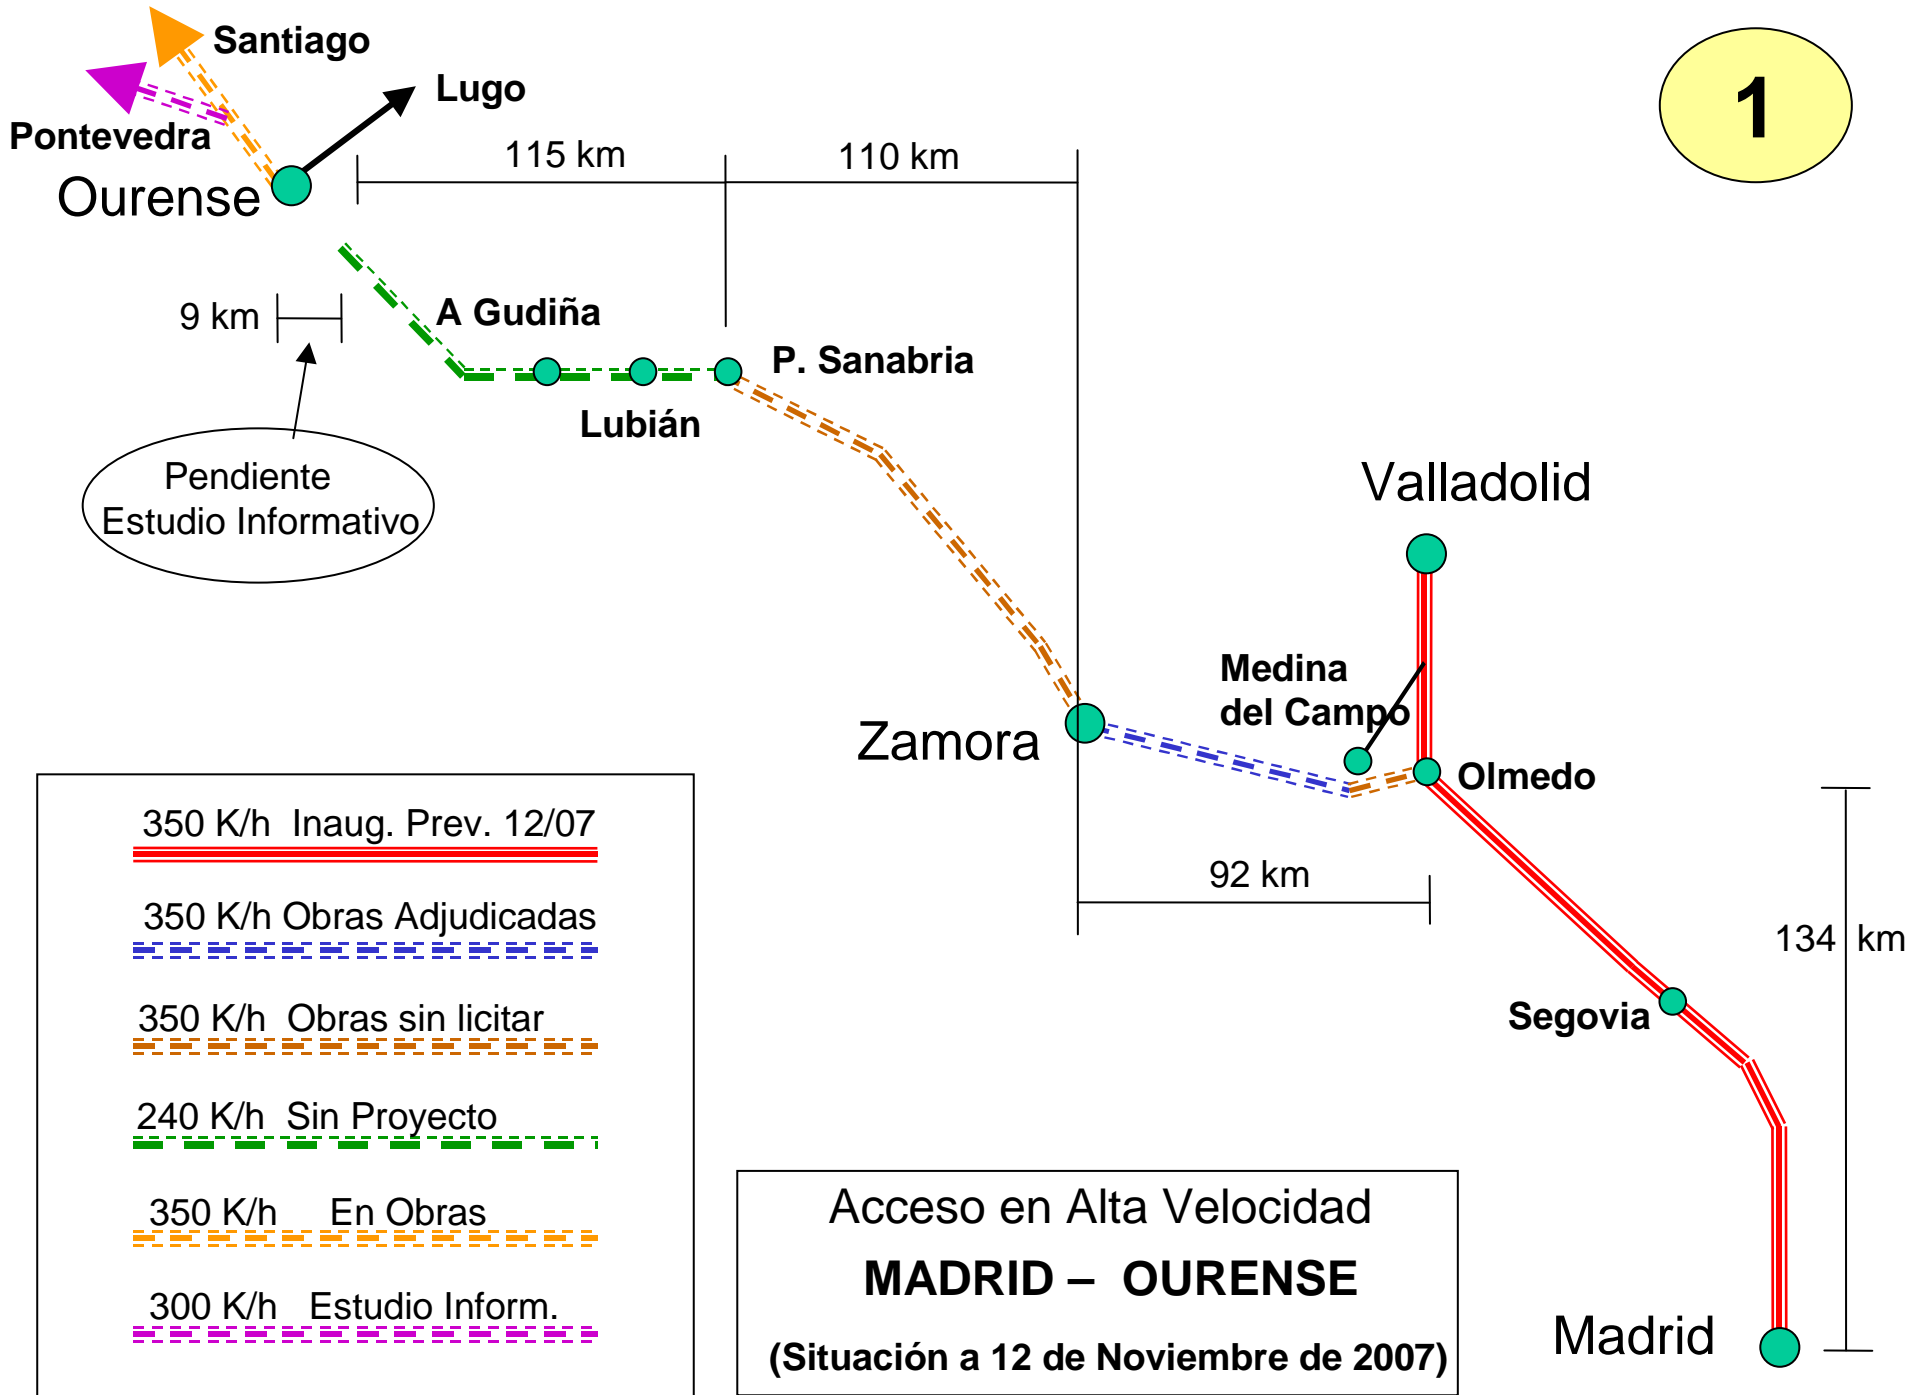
Santiago
Lugo
Pontevedra
Ourense
115 km
110 km
1
9 km
A Gudiña
P. Sanabria
Lubián
Pendiente Estudio Informativo
Valladolid
Medina del Campo
Zamora
Olmedo
92 km
134 km
Segovia
Madrid

350 K/h Inaug. Prev. 12/07
350 K/h Obras Adjudicadas
350 K/h Obras sin licitar
240 K/h Sin Proyecto
350 K/h En Obras
300 K/h Estudio Inform.

Acceso en Alta Velocidad
MADRID – OURENSE
(Situación a 12 de Noviembre de 2007)